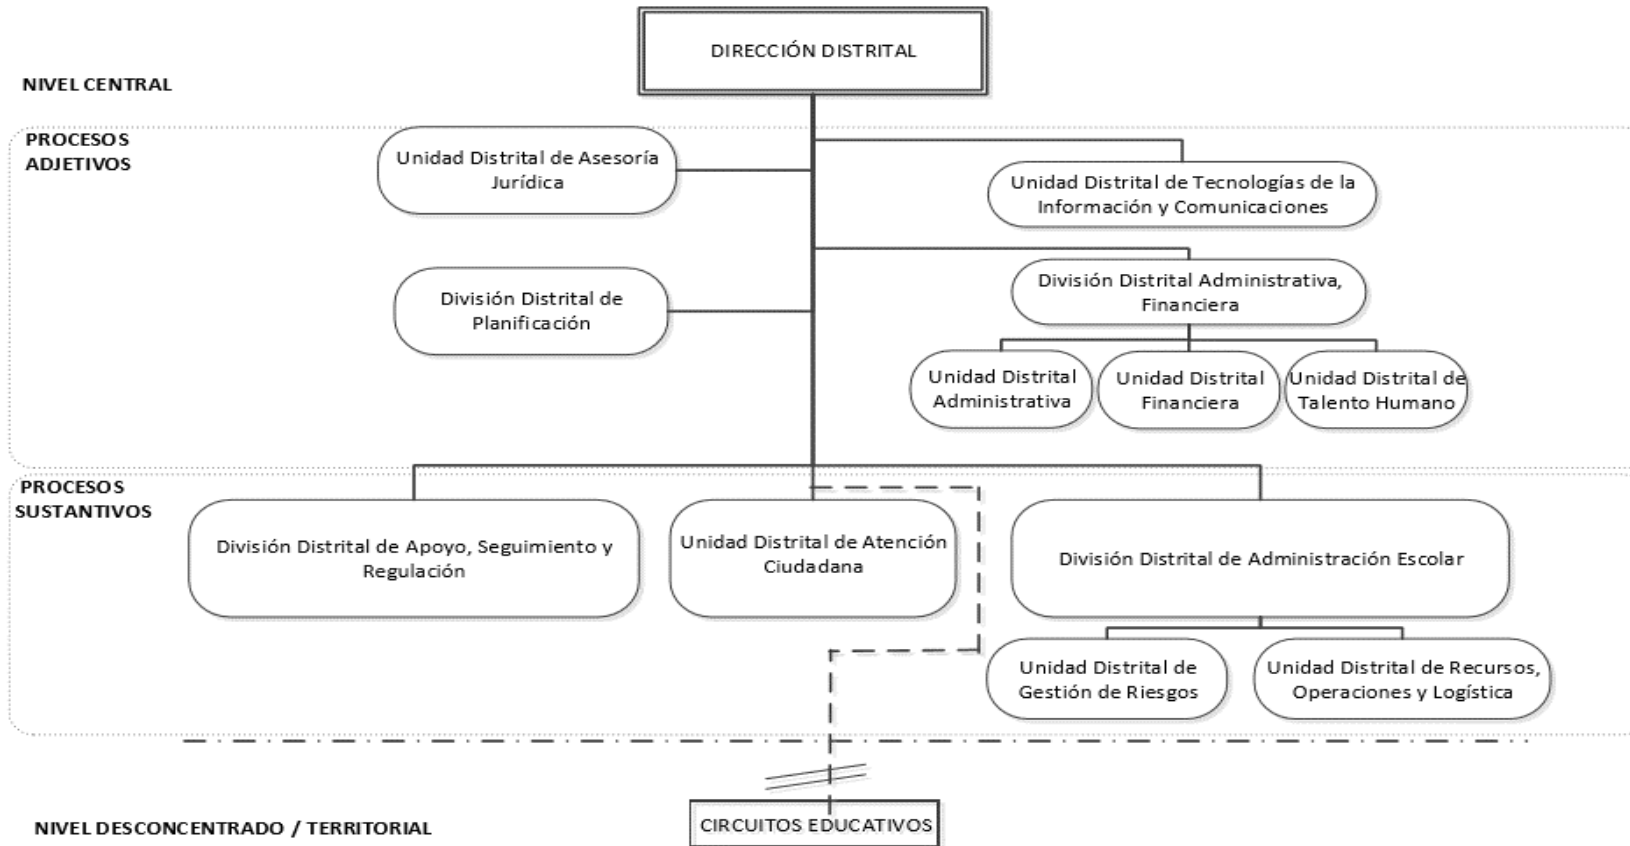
DIRECCIÓN DISTRITAL

NIVEL CENTRAL

PROCESOS ADJETIVOS

Unidad Distrital de Asesoría Jurídica

Unidad Distrital de Tecnologías de la Información y Comunicaciones

División Distrital de Planificación

División Distrital Administrativa, Financiera

Unidad Distrital Administrativa

Unidad Distrital Financiera

Unidad Distrital de Talento Humano

PROCESOS SUSTANTIVOS

División Distrital de Apoyo, Seguimiento y Regulación

Unidad Distrital de Atención Ciudadana

División Distrital de Administración Escolar

Unidad Distrital de Gestión de Riesgos

Unidad Distrital de Recursos, Operaciones y Logística

NIVEL DESCONCENTRADO / TERRITORIAL

CIRCUITOS EDUCATIVOS